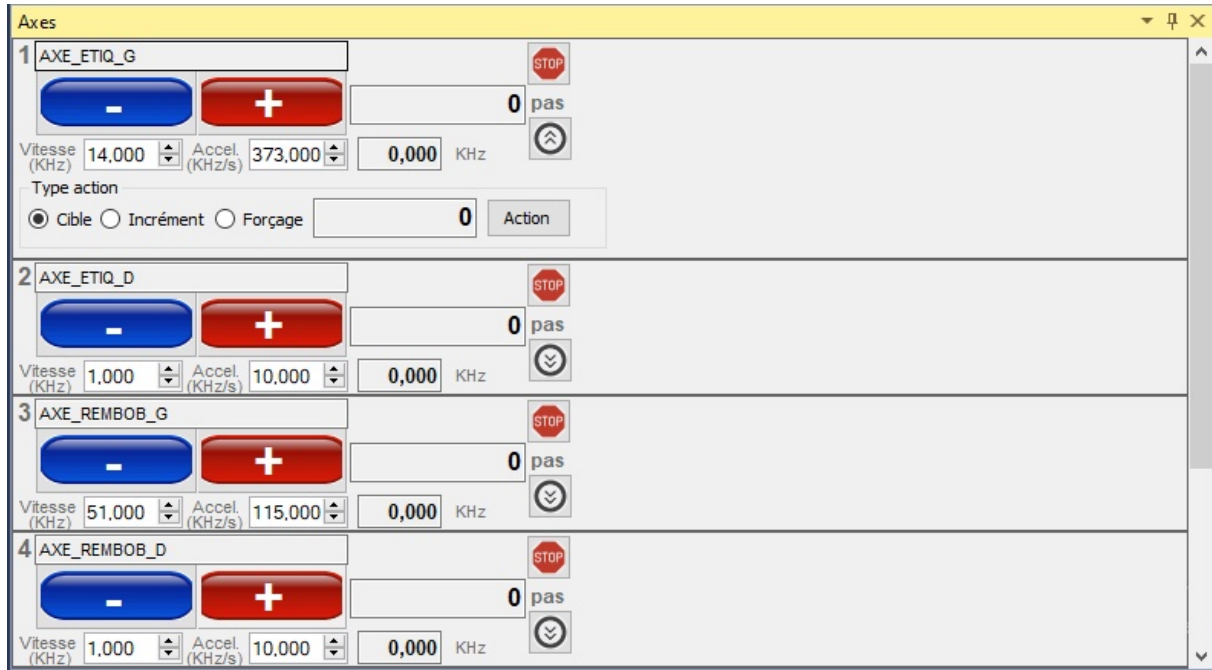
Axes

1 AXE_ETIQ_G

STOP

-
+
0 pas

Vitesse (KHz) 14,000 Accel. (KHz/s) 373,000 0,000 KHz

Type action

Cible Incrément Forçage 0 Action

2 AXE_ETIQ_D

STOP

-
+
0 pas

Vitesse (KHz) 1,000 Accel. (KHz/s) 10,000 0,000 KHz

3 AXE_REMBOB_G

STOP

-
+
0 pas

Vitesse (KHz) 51,000 Accel. (KHz/s) 115,000 0,000 KHz

4 AXE_REMBOB_D

STOP

-
+
0 pas

Vitesse (KHz) 1,000 Accel. (KHz/s) 10,000 0,000 KHz